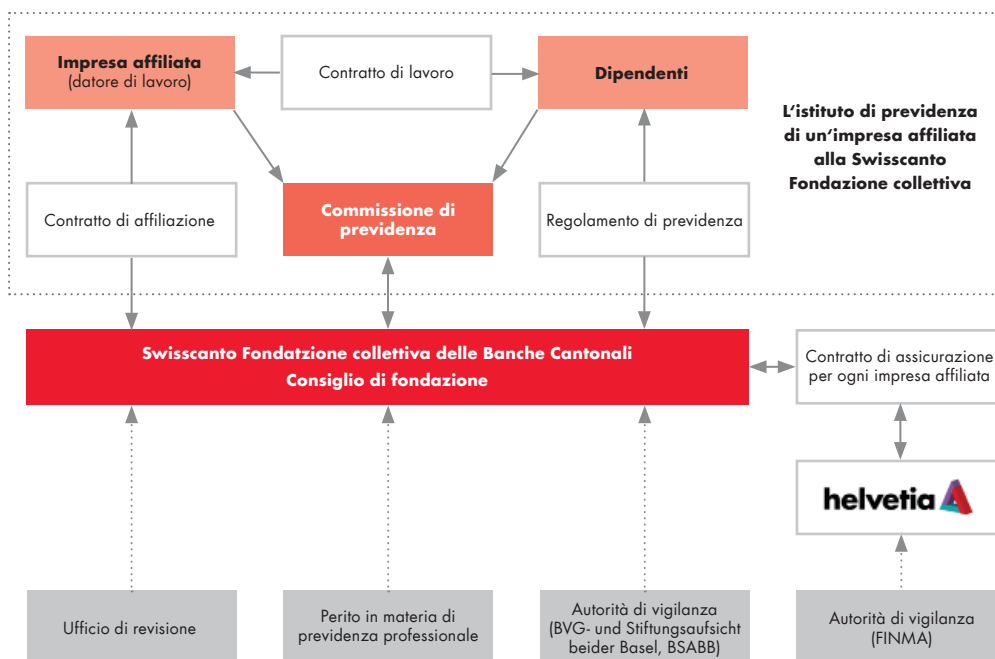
Impresa affiliata
(datore di lavoro)

Contratto di lavoro

Dipendenti

L'istituto di previdenza di un'impresa affiliata alla Swisscanto Fondazione collettiva

Contratto di affiliazione

Commissione di previdenza

Regolamento di previdenza

Swisscanto Fondatzione collettiva delle Banche Cantonali
Consiglio di fondazione

Contratto di assicurazione per ogni impresa affiliata

helvetia

Ufficio di revisione

Perito in materia di previdenza professionale

Autorità di vigilanza
(BVG- und Stiftungsaufsicht beider Basel, BSABB)

Autorità di vigilanza
(FINMA)